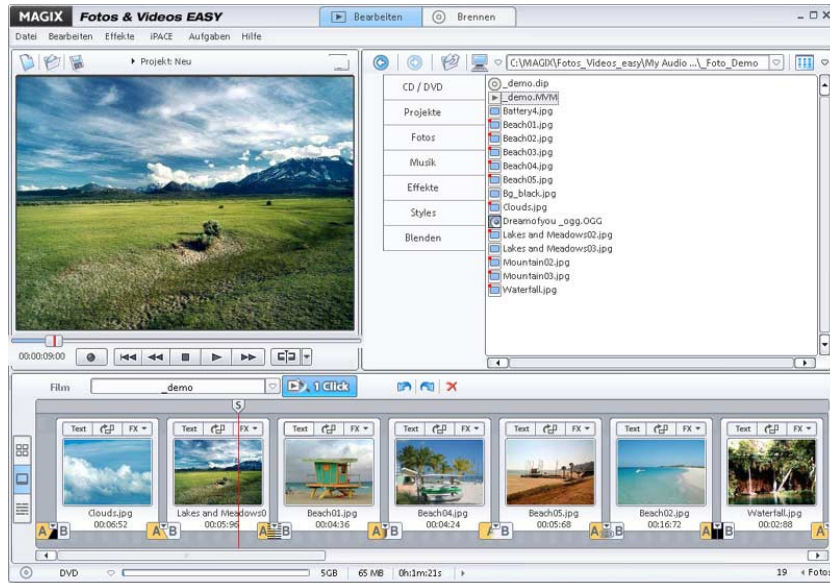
MAGIX Fotos & Videos EASY

Bearbeiten Brennen

Datei Bearbeiten Effekte iPACE Aufgaben Hilfe

Projekt Neu

C:\MAGIX\Fotos_Videos_easy\My Audio ...\_Foto_Demo

CD / DVD
Projekte
Fotos
Musik
Effekte
Styles
Blenden

_demo.dip
_demo.MVM
Battery4.jpg
Beach01.jpg
Beach02.jpg
Beach03.jpg
Beach04.jpg
Beach05.jpg
Bg_black.jpg
Clouds.jpg
Dreamofyou _ogg.OGG
Lakes and Meadows02.jpg
Lakes and Meadows03.jpg
Mountain02.jpg
Mountain03.jpg
Waterfall.jpg

00:00:09:00

Film _demo 1 Click

5

Text FX
Clouds.jpg
00:06:52

Text FX
Lakes and Meadows0
00:05:96

Text FX
Beach01.jpg
00:04:36

Text FX
Beach04.jpg
00:04:24

Text FX
Beach05.jpg
00:05:68

Text FX
Beach02.jpg
00:16:72

Text FX
Waterfall.jpg
00:02:88

A B A B A B A B A B A B A

DVD 5GB 65 MB 0h:1m:21s 19 Foto: